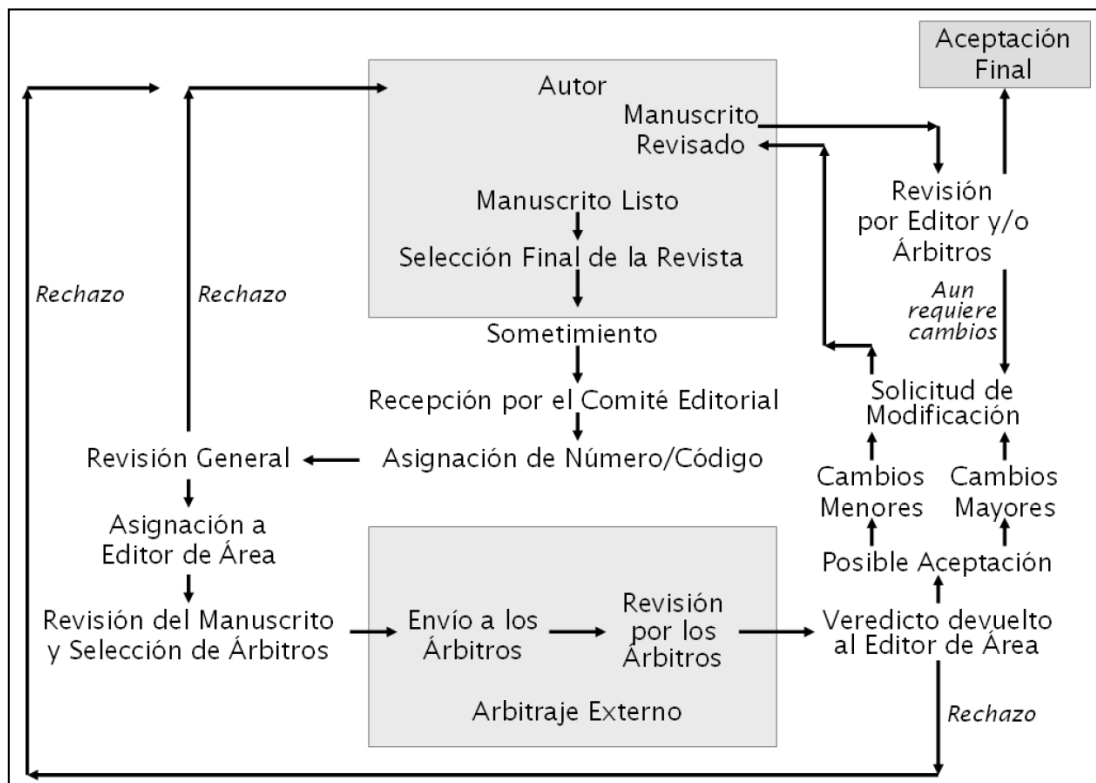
Aceptación Final

Autor

Manuscrito Revisado

Revisión por Editor y/o Árbitros

Manuscrito Listo

Selección Final de la Revista

Rechazo

Rechazo

Aun requiere cambios

Sometimiento

Solicitud de Modificación

Recepción por el Comité Editorial

Revisión General

Asignación de Número/Código

Cambios Menores

Cambios Mayores

Asignación a Editor de Área

Posible Aceptación

Revisión del Manuscrito y Selección de Árbitros

Envío a los Árbitros

Revisión por los Árbitros

Veredicto devuelto al Editor de Área

Arbitraje Externo

Rechazo